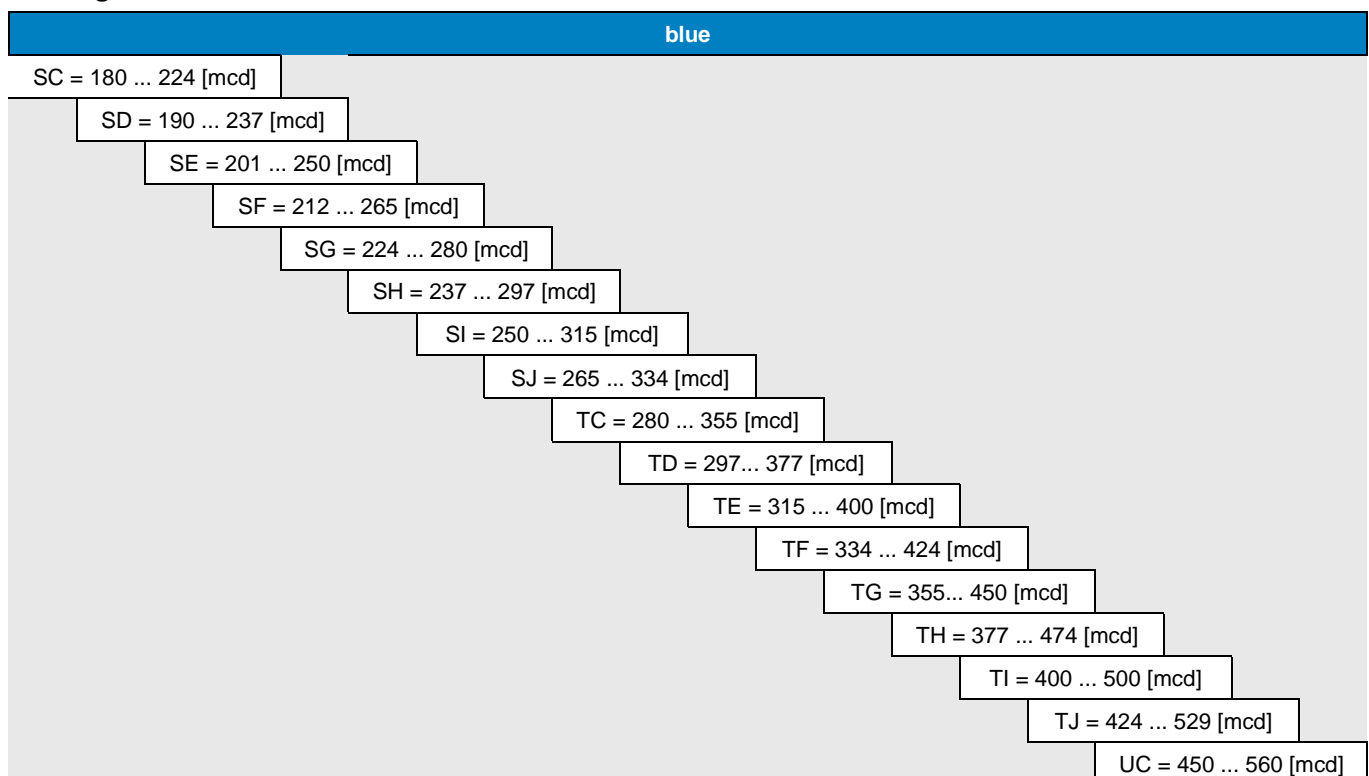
blue

SC = 180 ... 224 [mcd]

SD = 190 ... 237 [mcd]

SE = 201 ... 250 [mcd]

SF = 212 ... 265 [mcd]

SG = 224 ... 280 [mcd]

SH = 237 ... 297 [mcd]

SI = 250 ... 315 [mcd]

SJ = 265 ... 334 [mcd]

TC = 280 ... 355 [mcd]

TD = 297... 377 [mcd]

TE = 315 ... 400 [mcd]

TF = 334 ... 424 [mcd]

TG = 355... 450 [mcd]

TH = 377 ... 474 [mcd]

TI = 400 ... 500 [mcd]

TJ = 424 ... 529 [mcd]

UC = 450 ... 560 [mcd]